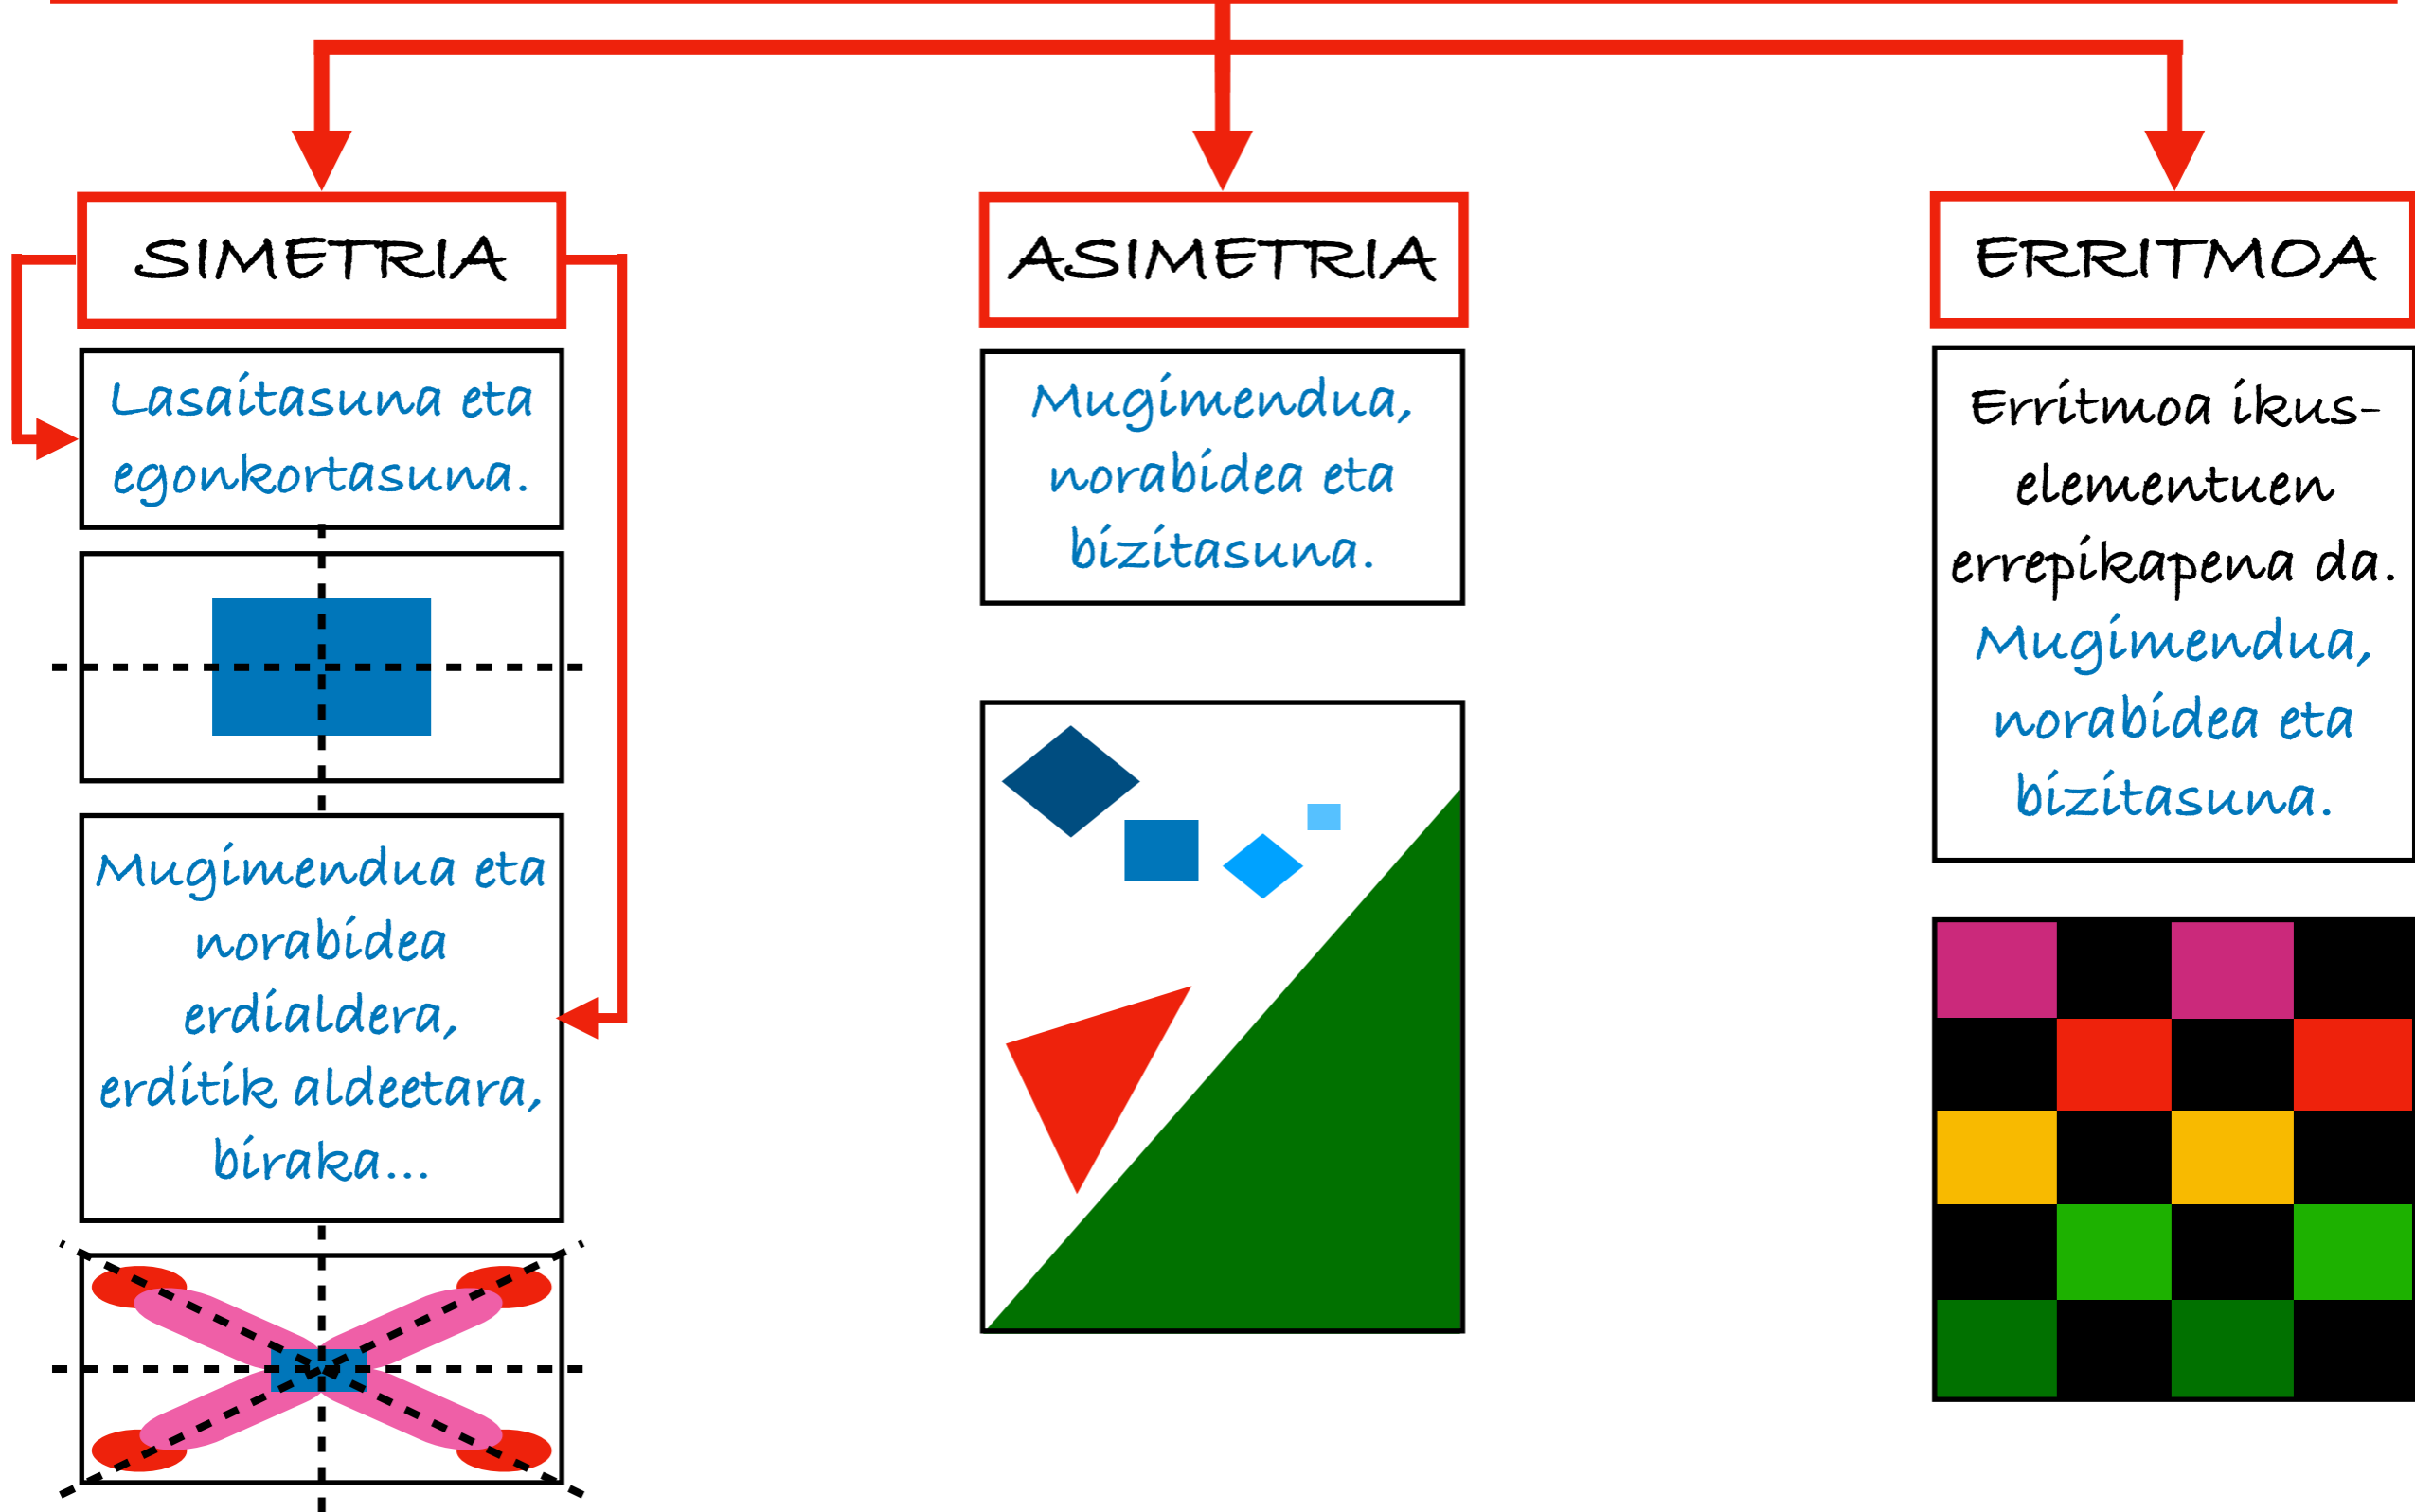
SIMETRIA

Lasaitasuna eta egonkortasuna.

Mugimendua eta norabidea erdialdera, erditik aldeetara, biraka...

ASIMETRIA

Mugimendua, norabidea eta bizitasuna.

ERRITMOA

Erritmoa ikus-elementuen errepikapena da. Mugimendua, norabidea eta bizitasuna.